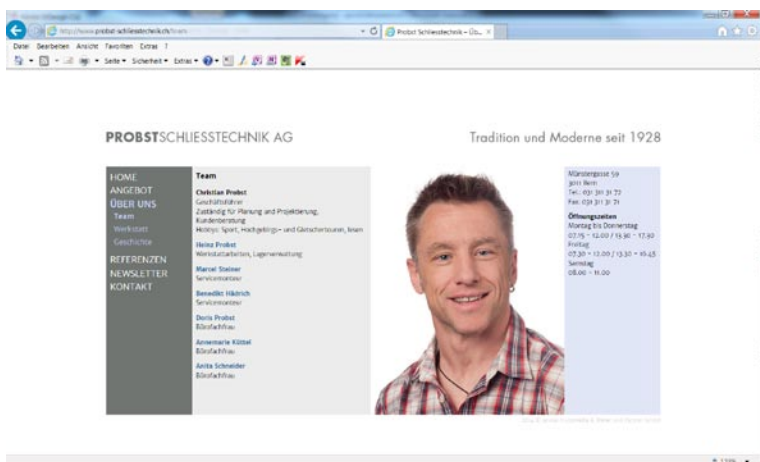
http://www.probst-schliesstechnik.ch/team

Probst Schliesstechnik – Üs...

Datei Bearbeiten Ansicht Favoriten Extras ?

Seite Sicherheit Extras

PROBSTSCHLIESSTECHNIK AG

Tradition und Moderne seit 1928

HOME
ANGEBOT
ÜBER UNS
Team
Werkstatt
Geschichte
REFERENZEN
NEWSLETTER
KONTAKT

Team

Christian Probst
Geschäftsführer
Zuständig für Planung und Projektierung, Kundenberatung
Hobbys: Sport, Hochgebirgs- und Gletschertouren, lesen

Heinz Probst
Werkstattarbeiten, Lagerverwaltung

Marcel Steiner
Servicemonteur

Benedikt Häfrich
Servicemonteur

Doris Probst
Bürofachfrau

Annemarie Küttel
Bürofachfrau

Anita Schneider
Bürofachfrau

Münstergasse 59
3011 Bern
Tel.: 031 311 31 72
Fax: 031 311 31 71

Öffnungszeiten
Montag bis Donnerstag
07.15 – 12.00 / 13.30 – 17.30
Freitag
07.30 – 12.00 / 13.30 – 16.45
Samstag
08.00 – 11.00

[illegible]

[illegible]